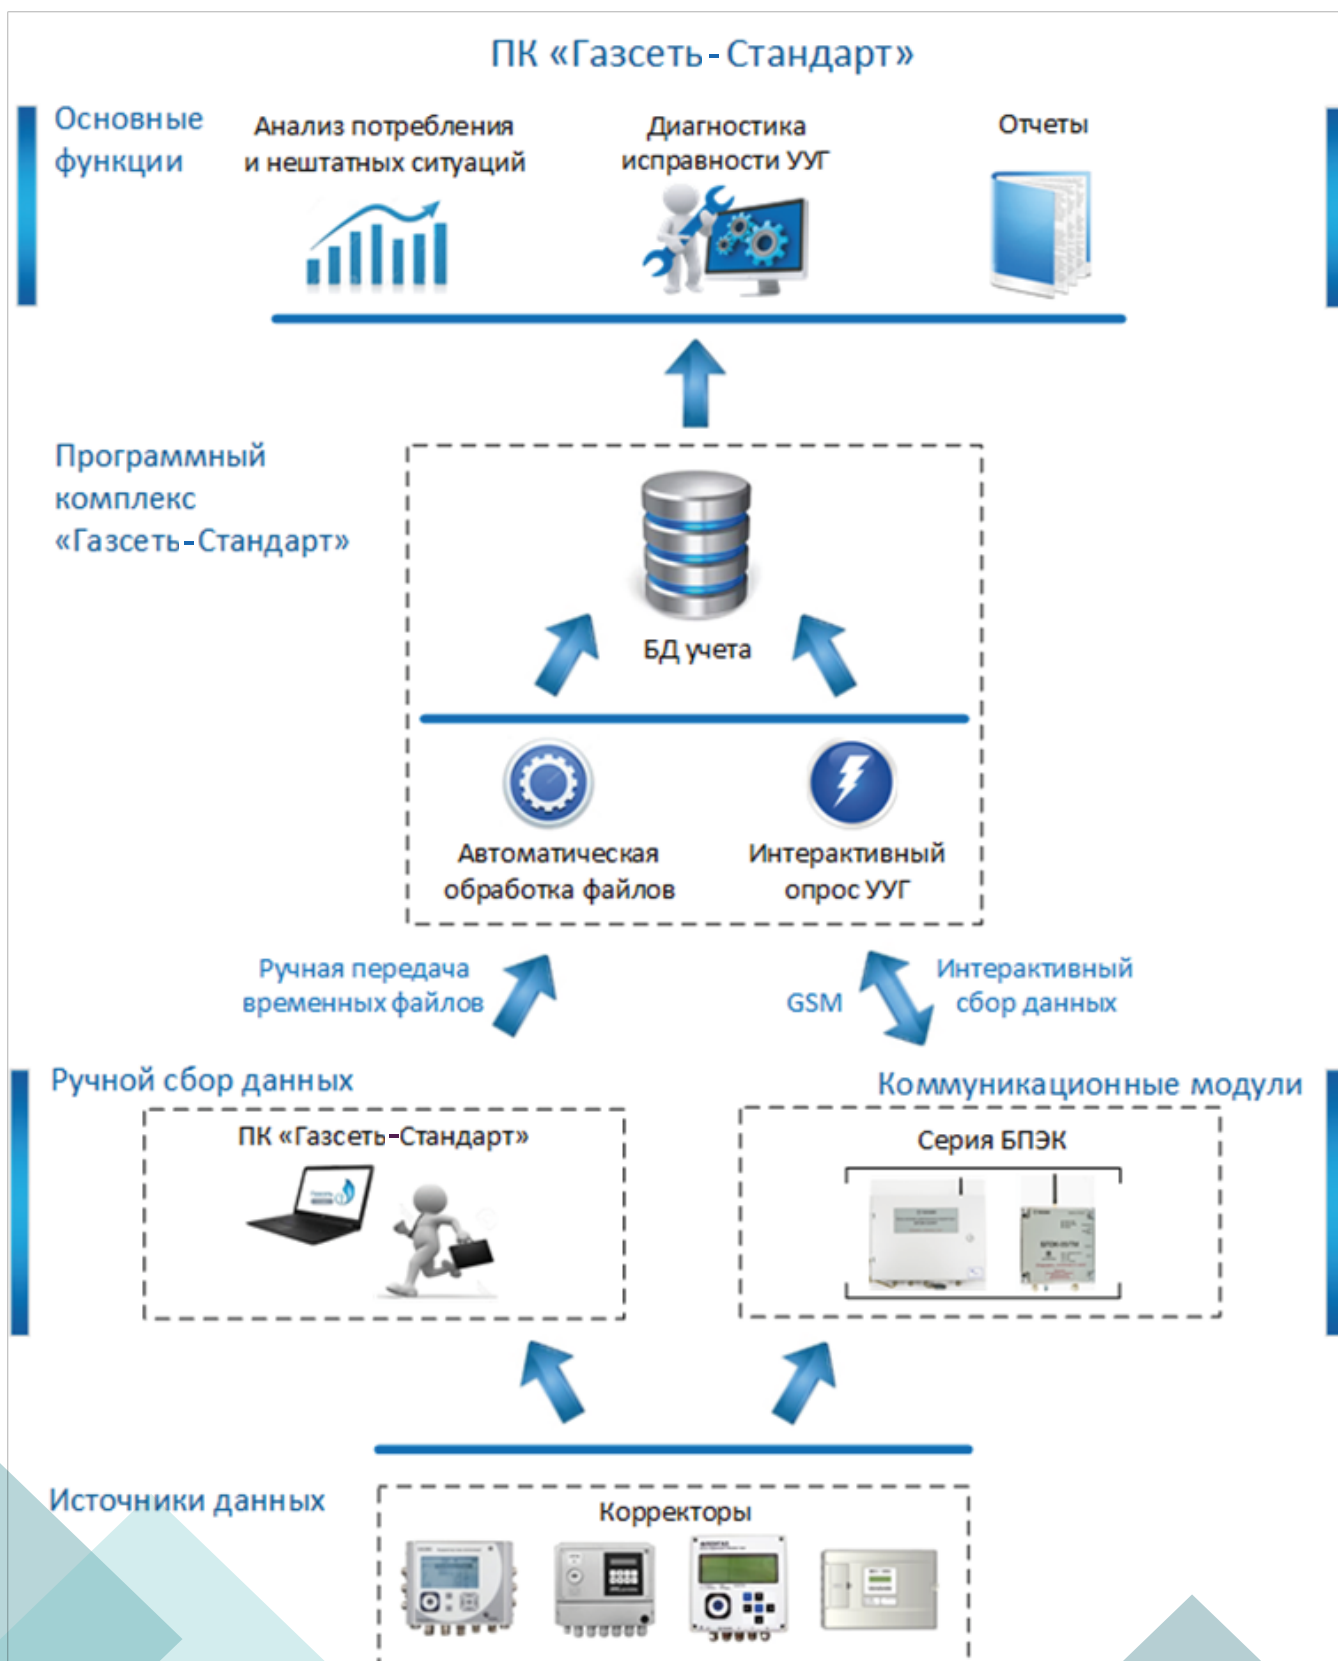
ПК «Газсеть-Стандарт»

Основные функции

Анализ потребления и нештатных ситуаций

Диагностика исправности УУГ

Отчеты

Программный комплекс «Газсеть-Стандарт»

БД учета

Автоматическая обработка файлов

Интерактивный опрос УУГ

Ручная передача временных файлов

GSM

Интерактивный сбор данных

Ручной сбор данных

ПК «Газсеть-Стандарт»

Коммуникационные модули

Серия БПЭК

Источники данных

Корректоры